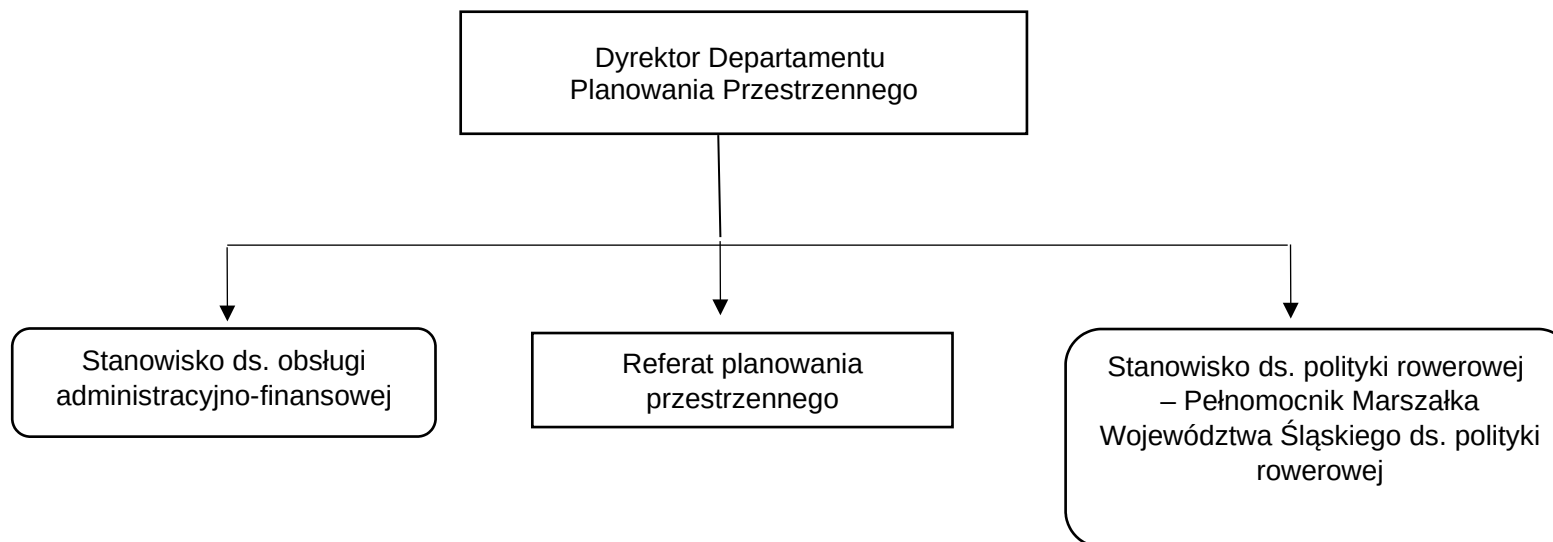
Dyrektor Departamentu Planowania Przestrzennego

Stanowisko ds. obsługi administracyjno-finansowej

Referat planowania przestrzennego

Stanowisko ds. polityki rowerowej – Pełnomocnik Marszałka Województwa Śląskiego ds. polityki rowerowej